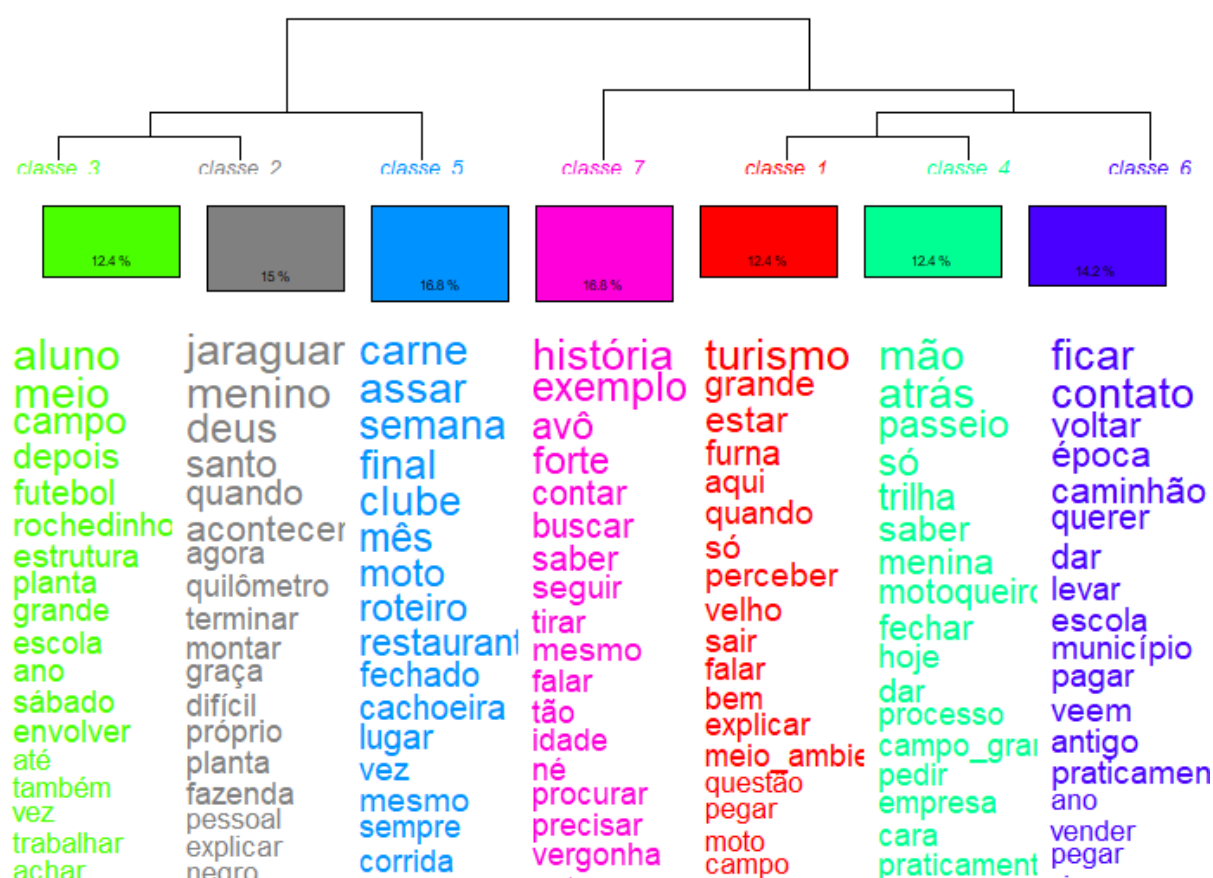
classe 3 classe 2 classe 5 classe 7 classe 1 classe 4 classe 6

12.4 % 15 % 16.8 % 16.8 % 12.4 % 12.4 % 14.2 %

aluno
meio
campo
depois
futebol
rochedinho
estrutura
planta
grande
escola
ano
sábado
envolver
até
também
vez
trabalhar
achar

jaraguar
menino
deus
santo
quando
acontecer
agora
quilômetro
terminar
montar
graça
difícil
próprio
planta
fazenda
pessoal
explicar
negro

carne
assar
semana
final
clube
mês
moto
roteiro
restaurant
fechado
cachoeira
lugar
vez
mesmo
sempre
corrida

história
exemplo
avô
forte
contar
buscar
saber
seguir
tirar
mesmo
falar
tão
idade
né
procurar
precisar
vergonha

turismo
grande
estar
furna
aqui
quando
só
perceber
velho
sair
falar
bem
explicar
meio_ambie
questão
pegar
moto
campo

mão
atrás
passeio
só
trilha
saber
menina
motoqueiro
fechar
hoje
dar
processo
campo_grai
pedir
empresa
cara
praticament

ficar
contato
voltar
época
caminhão
querer
dar
levar
escola
município
pagar
veem
antigo
praticamen
ano
vender
pegar